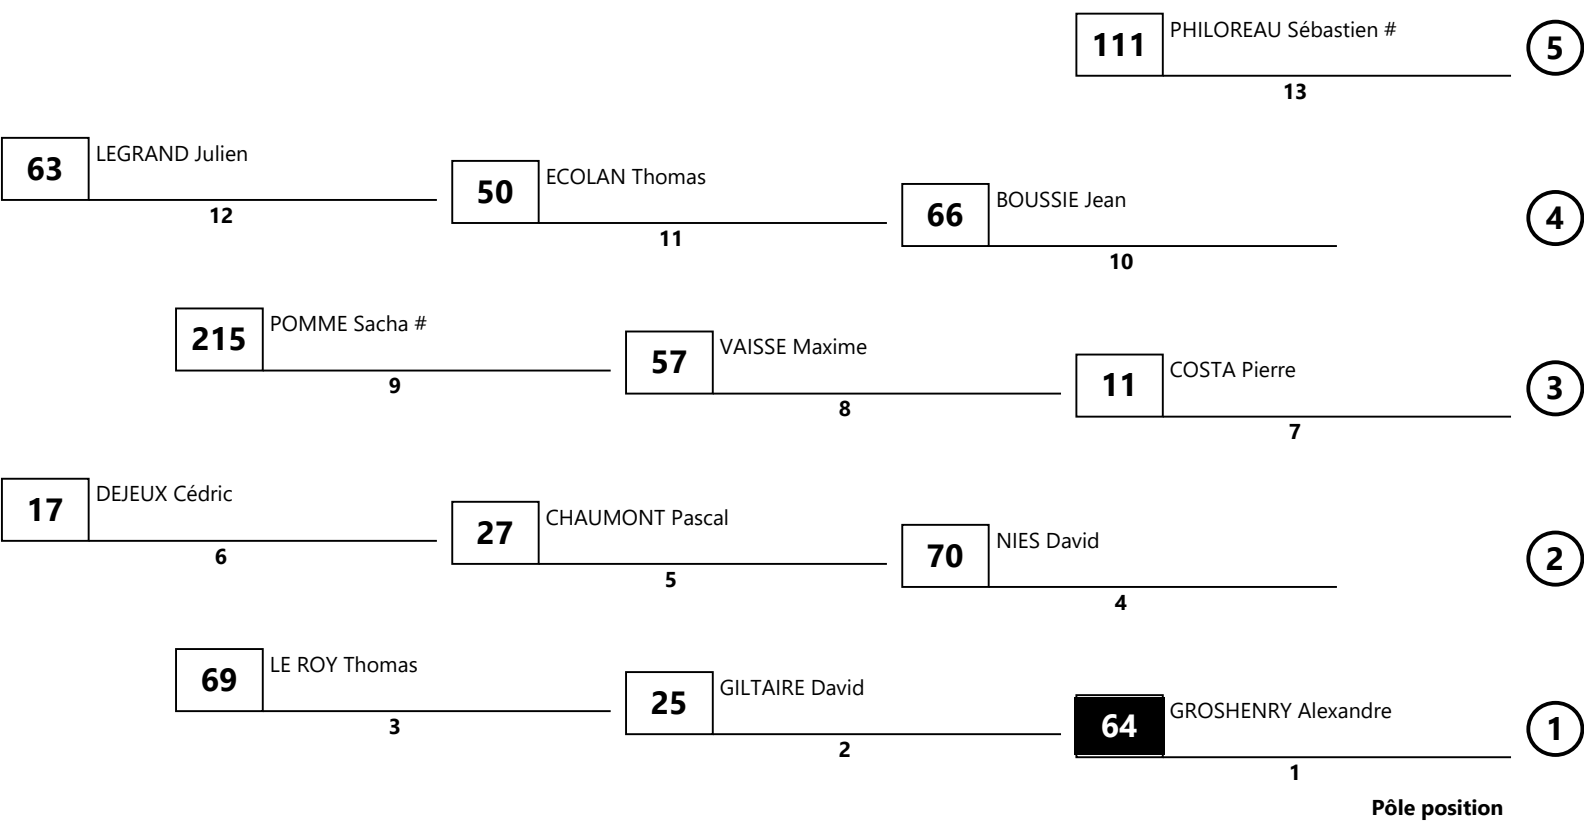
111 PHILOREAU Sébastien #
13
5

63 LEGRAND Julien
12
50 ECOLAN Thomas
11
66 BOUSSIE Jean
10
4

215 POMME Sacha #
9
57 VAISSE Maxime
8
11 COSTA Pierre
7
3

17 DEJEUX Cédric
6
27 CHAUMONT Pascal
5
70 NIES David
4
2

69 LE ROY Thomas
3
25 GILTAIRE David
2
64 GROSHENRY Alexandre
1
1

Pôle position